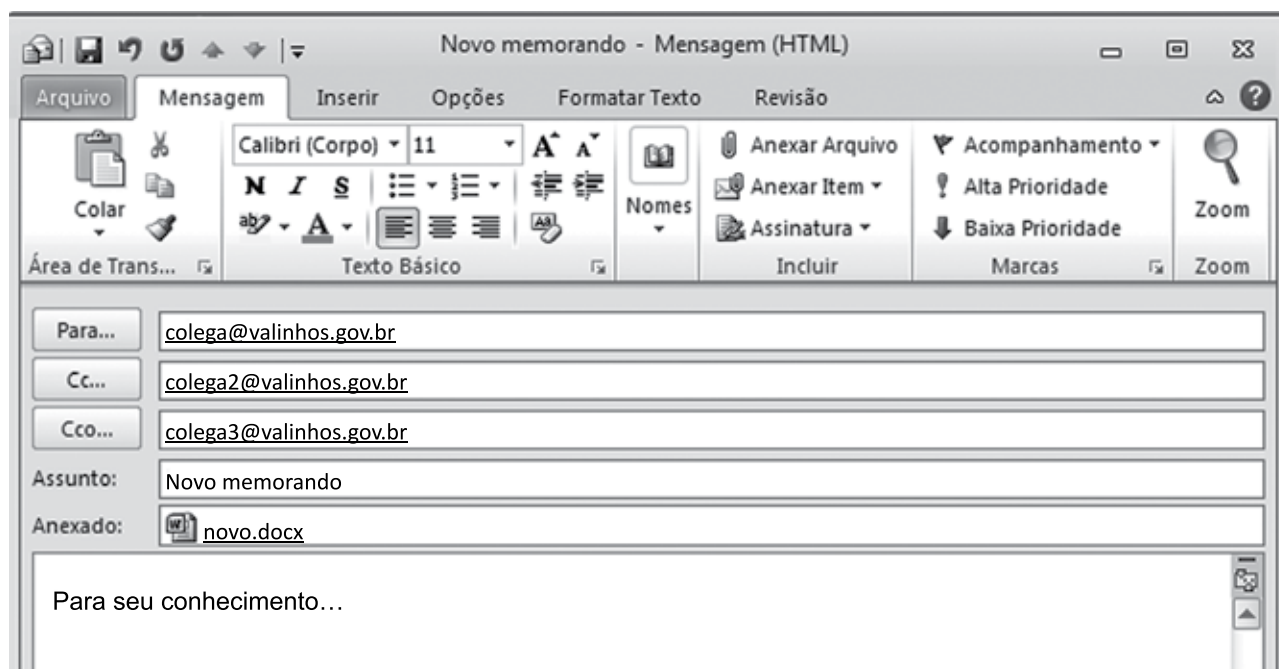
Novo memorando - Mensagem (HTML)

Arquivo Mensagem Inserir Opções Formatar Texto Revisão

Colar
Área de Trans...

Calibri (Corpo) 11
N I S
Texto Básico

Nomes

Anexar Arquivo
Anexar Item
Assinatura
Incluir

Acompanhamento
Alta Prioridade
Baixa Prioridade
Marcas

Zoom
Zoom

Para... colega@valinhos.gov.br
Cc... colega2@valinhos.gov.br
Cco... colega3@valinhos.gov.br
Assunto: Novo memorando
Anexado: novo.docx

Para seu conhecimento…